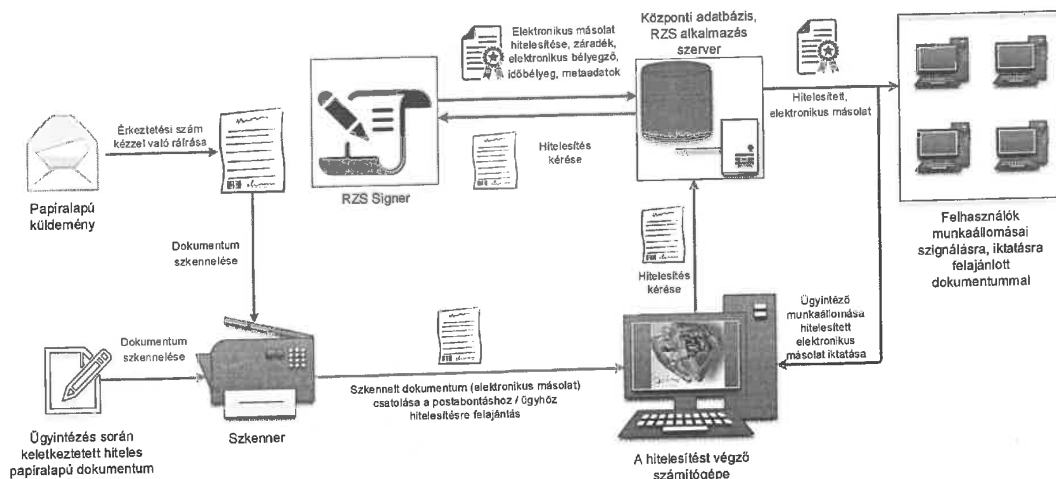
Elektronikus másolat hitelesítése, záradék, elektronikus bélyegző, időbélyeg, metaadatok

Központi adatbázis, RZS alkalmazás szerver

Érkeztetési szám kézzel való ráírása

Hitelesítés kérése

Hitelesített, elektronikus másolat

Papíralapú küldemény

RZS Signer

Felhasználók munkaállomásai szignálásra, iktatásra felajánlott dokumentummal

Dokumentum szkennelése

Hitelesítés kérése

Ügyintéző munkaállomása hitelesített elektronikus másolat iktatása

Dokumentum szkennelése

Szkennelt dokumentum (elektronikus másolat) csatolása a postabontáshoz / ügyhöz hitelesítésre felajánlás

Ügyintézés során keletkeztetett hiteles papíralapú dokumentum

Szkenner

A hitelesítést végző számítógépe